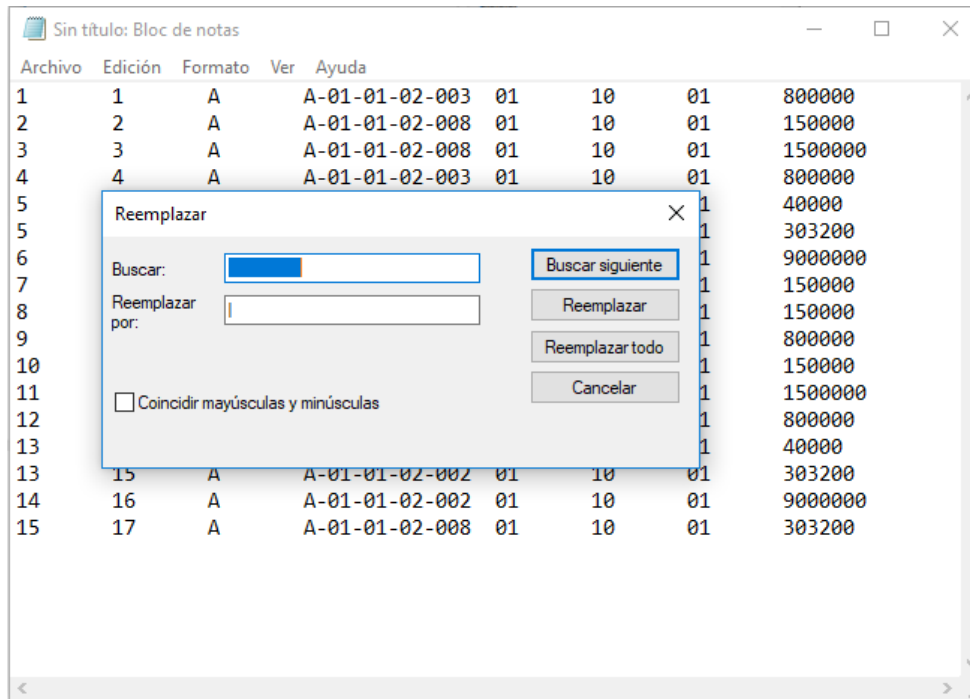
Sin título: Bloc de notas

Archivo Edición Formato Ver Ayuda

1 1 A A-01-01-02-003 01 10 01 800000
2 2 A A-01-01-02-008 01 10 01 150000
3 3 A A-01-01-02-008 01 10 01 1500000
4 4 A A-01-01-02-003 01 10 01 800000
5 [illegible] 1 40000
5 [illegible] 1 303200
6 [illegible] 1 9000000
7 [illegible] 1 150000
8 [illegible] 1 150000
9 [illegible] 1 800000
10 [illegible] 1 150000
11 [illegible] 1 1500000
12 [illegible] 1 800000
13 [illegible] 1 40000
13 15 A A-01-01-02-002 01 10 01 303200
14 16 A A-01-01-02-002 01 10 01 9000000
15 17 A A-01-01-02-008 01 10 01 303200

Reemplazar

Buscar:

Reemplazar por:

Coincidir mayúsculas y minúsculas

Buscar siguiente

Reemplazar

Reemplazar todo

Cancelar